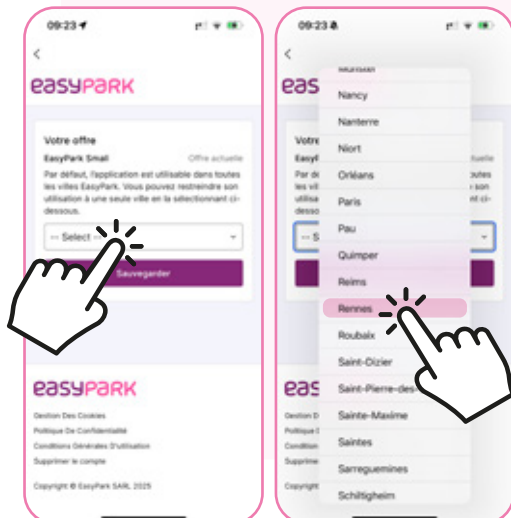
09:23

<

easyPARK

Votre offre

EasyPark Small

Offre actuelle

Par défaut, l'application est utilisable dans toutes les villes EasyPark. Vous pouvez restreindre son utilisation à une seule ville en la sélectionnant ci-dessous.

-- Select --

Sauvegarder

easyPARK

Gestion Des Cookies

Politique De Confidentialité

Conditions Générales D'utilisation

Supprimer le compte

Copyright © EasyPark SARL 2025

09:23

<

eas

Votre

EasyP

Par dé

les vill

utilisa

dessou

-- S

eas

Gestion D

Politique D

Condition

Supprimer

Copyright

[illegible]

Nancy

Nanterre

Niort

Orléans

Paris

Pau

Quimper

Reims

Rennes

Roubaix

Saint-Cizier

Saint-Pierre-des

Sainte-Maxime

Saintes

Sarreguemines

Schiltigheim